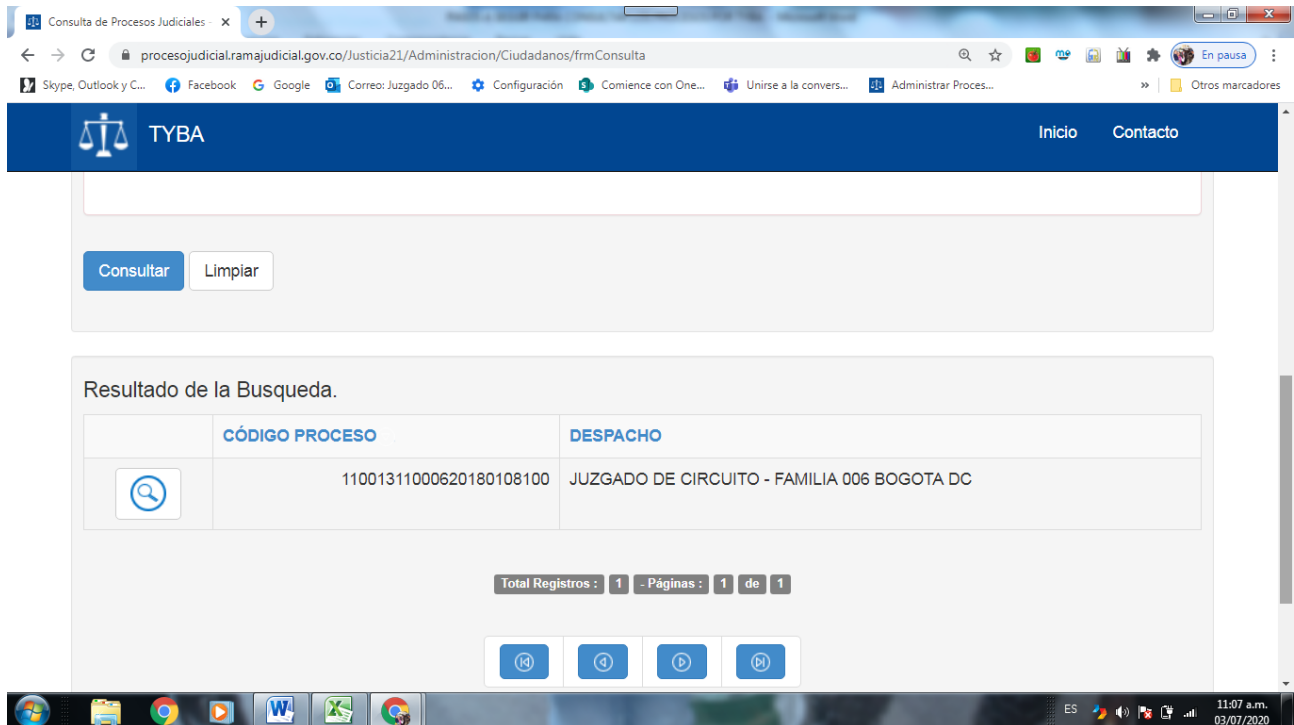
Consulta de Procesos Judiciales ×
procesojudicial.ramajudicial.gov.co/Justicia21/Administracion/Ciudadanos/frmConsulta
En pausa
Skype, Outlook y C... Facebook Google Correo: Juzgado 06... Configuración Comience con One... Unirse a la convers... Administrar Proces... » Otros marcadores

TYBA
Inicio Contacto

Consultar Limpiar

Resultado de la Busqueda.

| | CÓDIGO PROCESO | DESPACHO |
|---|---|---|
| | 11001311000620180108100 | JUZGADO DE CIRCUITO - FAMILIA 006 BOGOTA DC |

Total Registros : 1 - Páginas : 1 de 1

ES 11:07 a.m. 03/07/2020